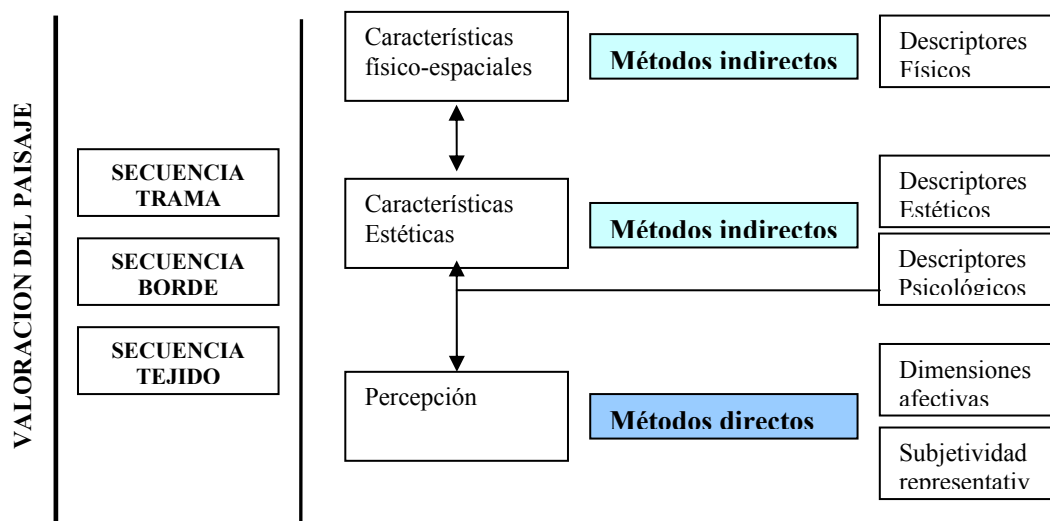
VALORACION DEL PAISAJE

SECUENCIA TRAMA

SECUENCIA BORDE

SECUENCIA TEJIDO

Características físico-espaciales

Métodos indirectos

Descriptores Físicos

Características Estéticas

Métodos indirectos

Descriptores Estéticos

Descriptores Psicológicos

Percepción

Métodos directos

Dimensiones afectivas

Subjetividad representativ